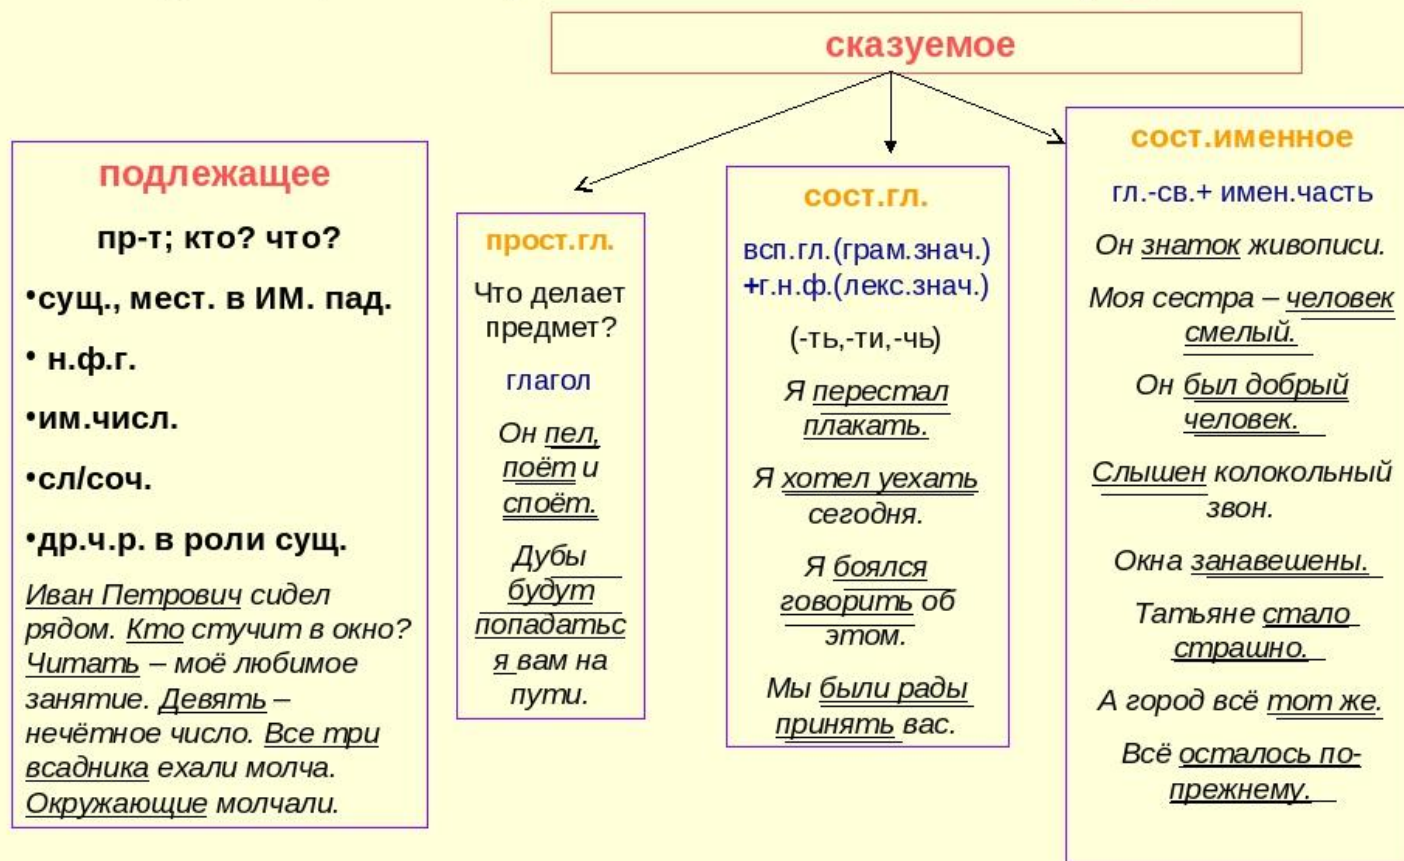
сказуемое

подлежащее

пр-т; кто? что?

•сущ., мест. в ИМ. пад.

• н.ф.г.

•им.числ.

•сл/соч.

•др.ч.р. в роли сущ.

Иван Петрович сидел рядом. Кто стучит в окно? Читать – моё любимое занятие. Девять – нечётное число. Все три всадника ехали молча. Окружающие молчали.

прост.гл.

Что делает предмет?

глагол

Он пел, поёт и споёт.

Дубы будут попадаться вам на пути.

сост.гл.

всп.гл.(грам.знач.) +г.н.ф.(лекс.знач.)

(-ть,-ти,-чь)

Я перестал плакать.

Я хотел уехать сегодня.

Я боялся говорить об этом.

Мы были рады принять вас.

сост.именное

гл.-св.+ имен.часть

Он знаток живописи.

Моя сестра – человек смелый.

Он был добрый человек.

Слышен колокольный звон.

Окна занавешены.

Татьяне стало страшно.

А город всё тот же.

Всё осталось по-прежнему.